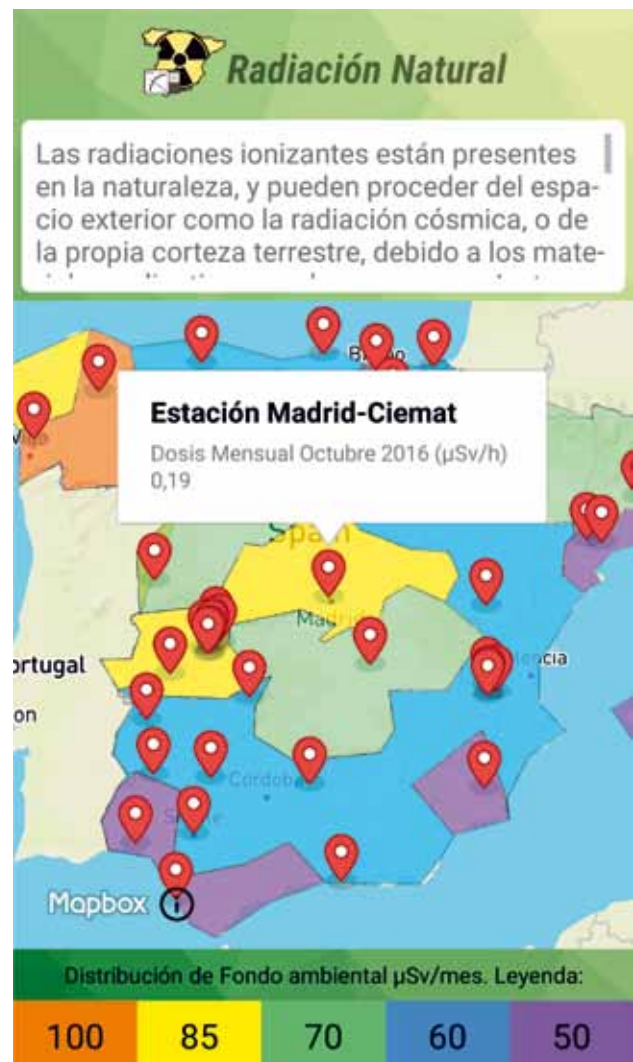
Radiación Natural

Las radiaciones ionizantes están presentes en la naturaleza, y pueden proceder del espacio exterior como la radiación cósmica, o de la propia corteza terrestre, debido a los mate-

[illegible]

Estación Madrid-Ciemat
Dosis Mensual Octubre 2016 (µSv/h)
0,19

Spain
Madrid
ortugal
on
Cordoba
Bilbao
Valencia
Vigo
Sevilla

Mapbox

Distribución de Fondo ambiental µSv/mes. Leyenda:

| 100 | 85 | 70 | 60 | 50 |
|---|---|---|---|---|